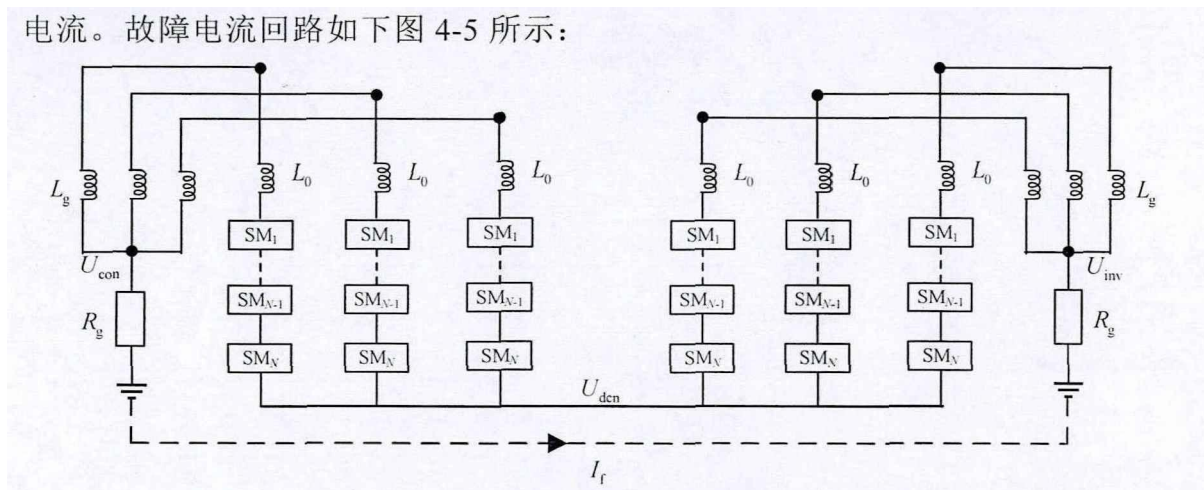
电流。故障电流回路如下图 4-5 所示：

$L_g$ $L_0$ $L_0$ $L_0$ $L_0$ $L_0$ $L_0$ $L_g$

$SM_1$ $SM_1$ $SM_1$ $SM_1$ $SM_1$ $SM_1$

$U_{con}$ $U_{inv}$

$SM_{N-1}$ $SM_{N-1}$ $SM_{N-1}$ $SM_{N-1}$ $SM_{N-1}$ $SM_{N-1}$

$R_g$ $R_g$

$SM_N$ $SM_N$ $SM_N$ $SM_N$ $SM_N$ $SM_N$

$U_{dcn}$

$I_f$